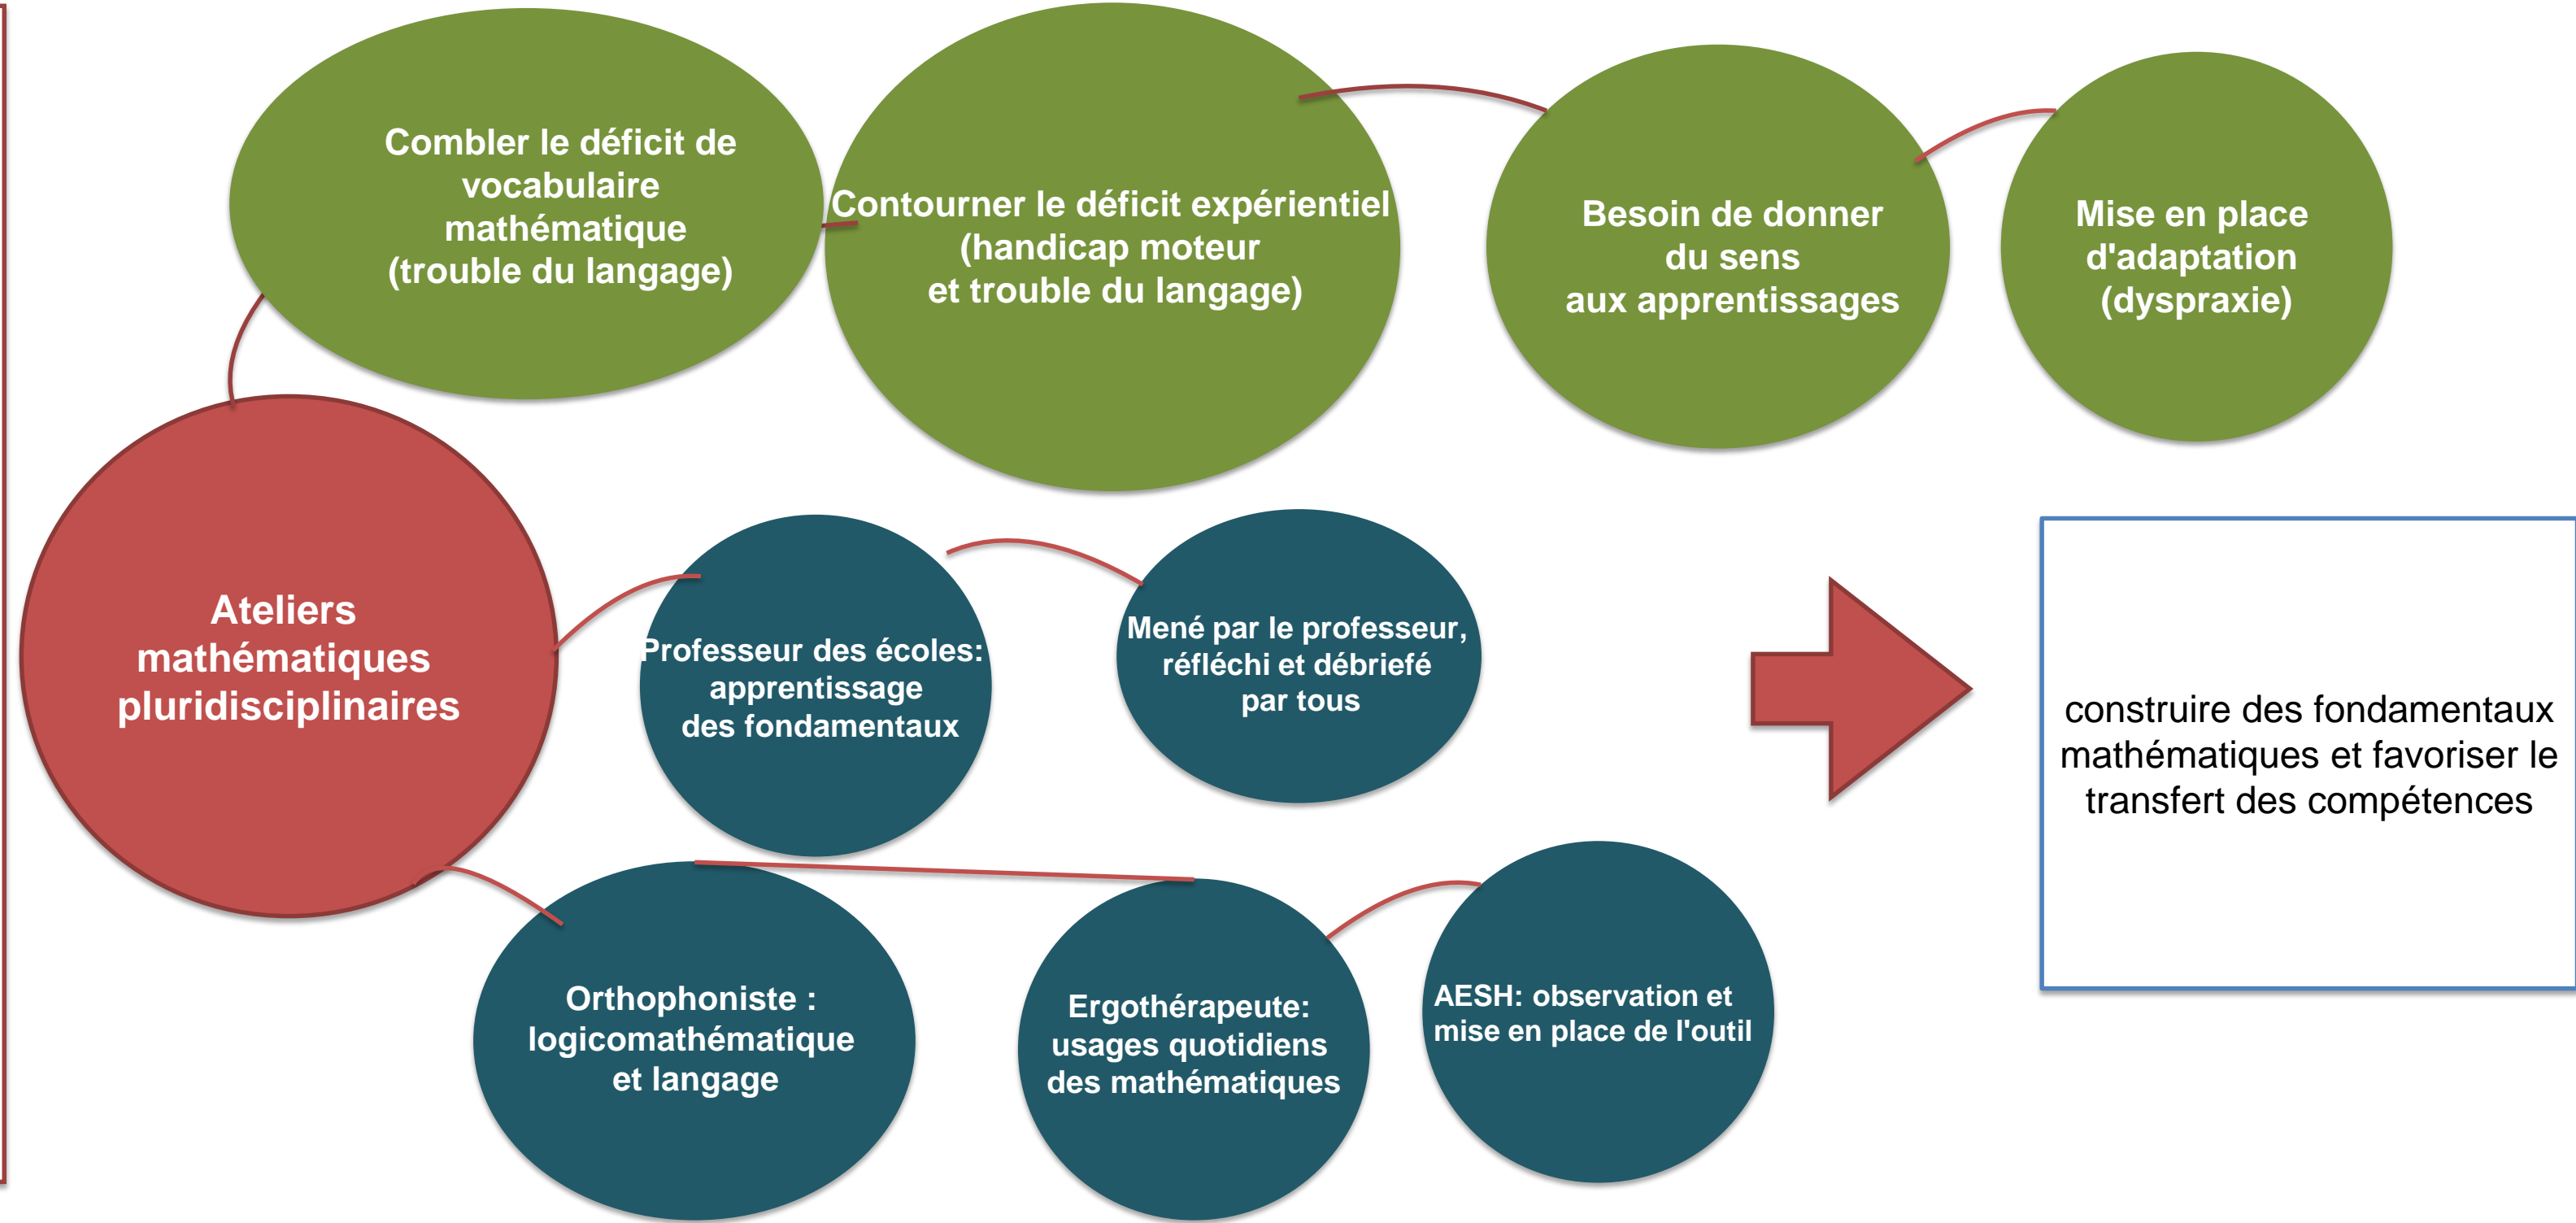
Combler le déficit de vocabulaire mathématique (trouble du langage)

Contourner le déficit expérientiel (handicap moteur et trouble du langage)

Besoin de donner du sens aux apprentissages

Mise en place d'adaptation (dyspraxie)

Ateliers mathématiques pluridisciplinaires

Professeur des écoles: apprentissage des fondamentaux

Mené par le professeur, réfléchi et débriefé par tous

construire des fondamentaux mathématiques et favoriser le transfert des compétences

Orthophoniste : logicomathématique et langage

Ergothérapeute: usages quotidiens des mathématiques

AESH: observation et mise en place de l'outil